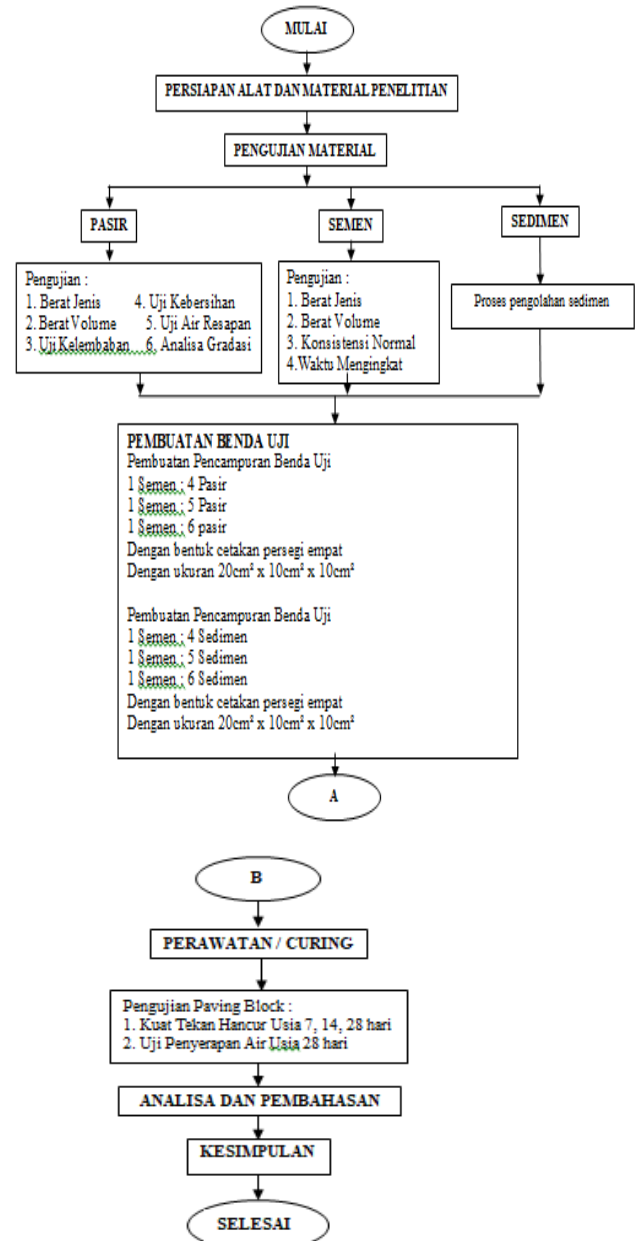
MULAI

PERSIAPAN ALAT DAN MATERIAL PENELITIAN

PENGUJIAN MATERIAL

PASIR

SEMEN

SEDIMEN

Pengujian :
1. Berat Jenis
2. Berat Volume
3. Uji Kelembaban
4. Uji Kebersihan
5. Uji Air Resapan
6. Analisa Gradasi

Pengujian :
1. Berat Jenis
2. Berat Volume
3. Konsistensi Normal
4.Waktu Mengingkat

Proses pengolahan sedimen

PEMBUATAN BENDA UJI
Pembuatan Pencampuran Benda Uji
1 Semen : 4 Pasir
1 Semen : 5 Pasir
1 Semen : 6 pasir
Dengan bentuk cetakan persegi empat
Dengan ukuran 20cm² x 10cm² x 10cm²

Pembuatan Pencampuran Benda Uji
1 Semen : 4 Sedimen
1 Semen : 5 Sedimen
1 Semen : 6 Sedimen
Dengan bentuk cetakan persegi empat
Dengan ukuran 20cm² x 10cm² x 10cm²

A

B

PERAWATAN / CURING

Pengujian Paving Block :
1. Kuat Tekan Hancur Usia 7, 14, 28 hari
2. Uji Penyerapan Air Usia 28 hari

ANALISA DAN PEMBAHASAN

KESIMPULAN

SELESAI